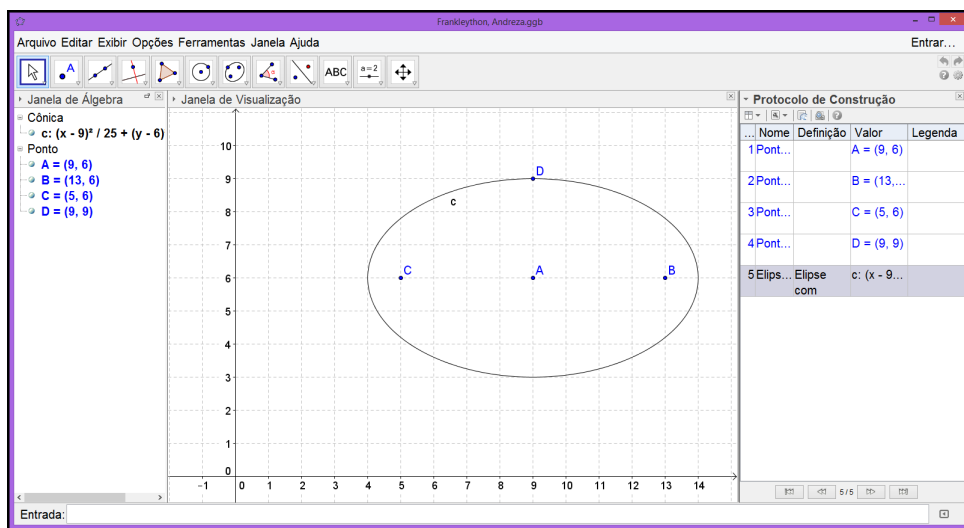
Frankleython, Andreza.ggb

Arquivo Editar Exibir Opções Ferramentas Janela Ajuda

Entrar...

ABC

a = 2

Janela de Álgebra

Cônica

c: (x - 9)² / 25 + (y - 6)

Ponto

A = (9, 6)

B = (13, 6)

C = (5, 6)

D = (9, 9)

Janela de Visualização

10
9
8
7
6
5
4
3
2
1
0
−1 0 1 2 3 4 5 6 7 8 9 10 11 12 13 14

D
c
C
A
B

Protocolo de Construção

| ... | Nome | Definição | Valor | Legenda |
|---|---|---|---|---|
| 1 | Pont... | | A = (9, 6) | |
| 2 | Pont... | | B = (13,... | |
| 3 | Pont... | | C = (5, 6) | |
| 4 | Pont... | | D = (9, 9) | |
| 5 | Elips... | Elipse com | c: (x - 9... | |

5 / 5

Entrada: